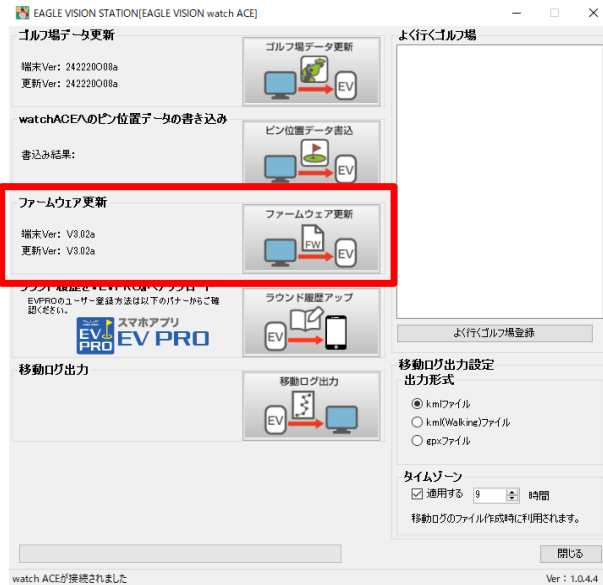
EAGLE VISION STATION[EAGLE VISION watch ACE]

ゴルフ場データ更新

端末Ver: 242220O08a
更新Ver: 242220O08a

ゴルフ場データ更新

EV

watchACEへのピン位置データの書き込み

書込み結果:

ピン位置データ書込

EV

ファームウェア更新

端末Ver: V3.02a
更新Ver: V3.02a

ファームウェア更新

FW

EV

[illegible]

EVPROのユーザー登録方法は以下のバナーからご確認ください。

スマホアプリ
EV PRO
EV PRO

ラウンド履歴アップ

EV

移動ログ出力

移動ログ出力

EV

よく行くゴルフ場

よく行くゴルフ場登録

移動ログ出力設定
出力形式

kmlファイル
kml(Walking)ファイル
gpxファイル

タイムゾーン
適用する 9 時間
移動ログのファイル作成時に利用されます。

閉じる

watch ACEが接続されました

Ver : 1.0.4.4